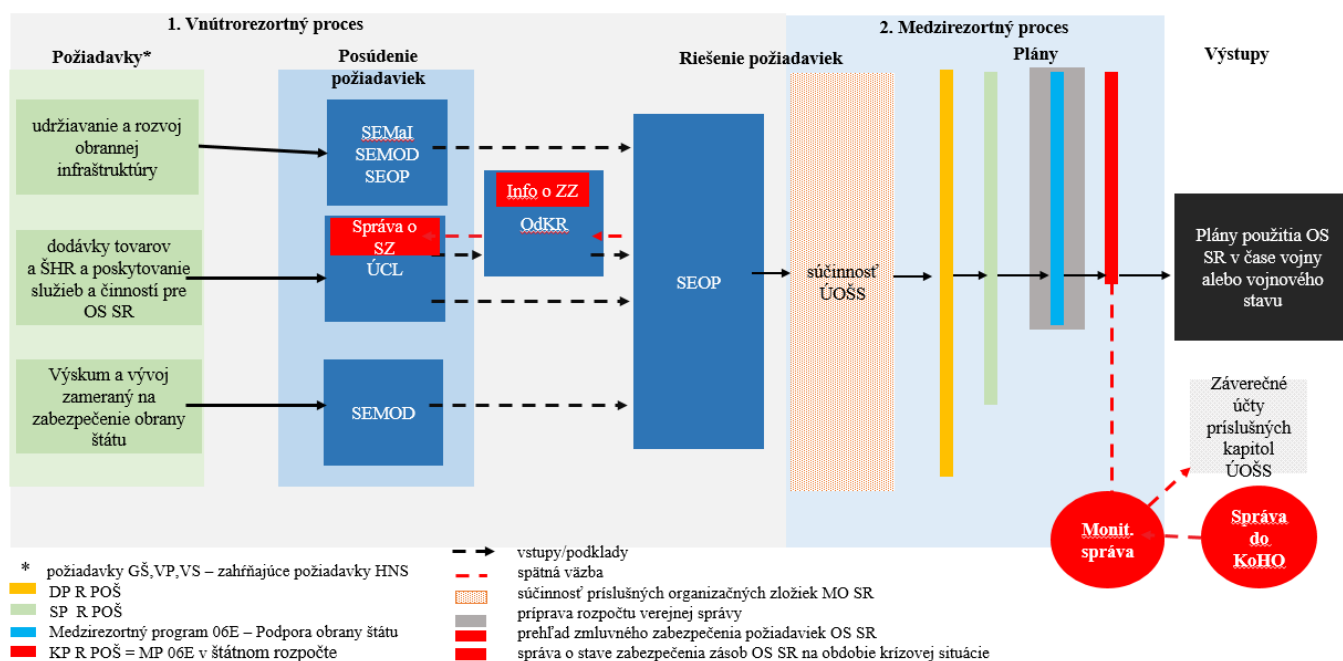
1. Vnútrorezortný proces

2. Medzirezortný proces

Požiadavky*

Posúdenie požiadaviek

Riešenie požiadaviek

Plány

Výstupy

udržiavanie a rozvoj obrannej infraštruktúry

dodávky tovarov a ŠHR a poskytovanie služieb a činností pre OS SR

Výskum a vývoj zameraný na zabezpečenie obrany štátu

SEMaI
SEMOD
SEOP

Správa o SZ

ÚCL

SEMOD

Info o ZZ

OdKR

SEOP

súčinnosť ÚOŠS

Plány použitia OS SR v čase vojny alebo vojnového stavu

Záverečné účty príslušných kapitol ÚOŠS

Monit. správa

Správa do KoHO

* požiadavky GŠ,VP,VS – zahŕňajúce požiadavky HNS

DP R POŠ

SP R POŠ

Medzirezortný program 06E – Podpora obrany štátu

KP R POŠ = MP 06E v štátnom rozpočte

vstupy/podklady

spätná väzba

súčinnosť príslušných organizačných zložiek MO SR

príprava rozpočtu verejnej správy

prehľad zmluvného zabezpečenia požiadaviek OS SR

správa o stave zabezpečenia zásob OS SR na obdobie krízovej situácie